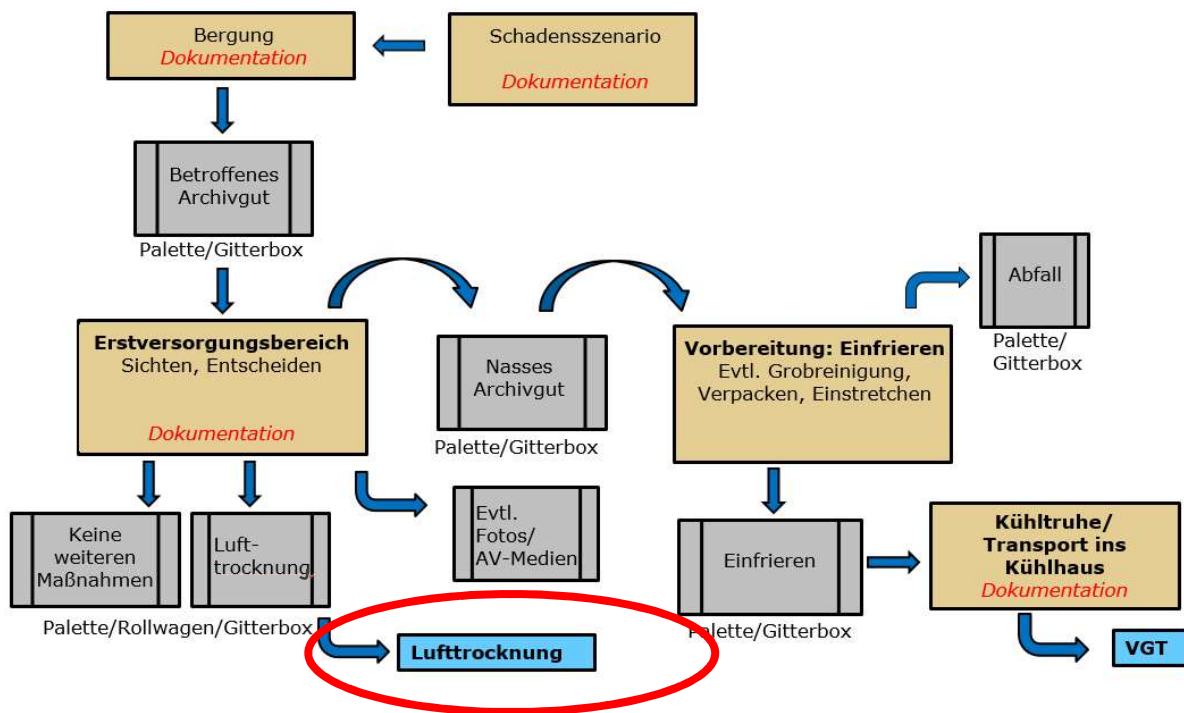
Bergung
Dokumentation

Schadensszenario
Dokumentation

Betroffenes Archivgut
Palette/Gitterbox

Erstversorgungsbereich
Sichten, Entscheiden
Dokumentation

Nasses Archivgut
Palette/Gitterbox

Vorbereitung: Einfrieren
Evtl. Grobreinigung, Verpacken, Einstretchen

Abfall
Palette/Gitterbox

Keine weiteren Maßnahmen

Lufttrocknung

Palette/Rollwagen/Gitterbox

Evtl. Fotos/ AV-Medien

Einfrieren
Palette/Gitterbox

Kühltruhe/ Transport ins Kühlhaus
Dokumentation

Lufttrocknung

VGT